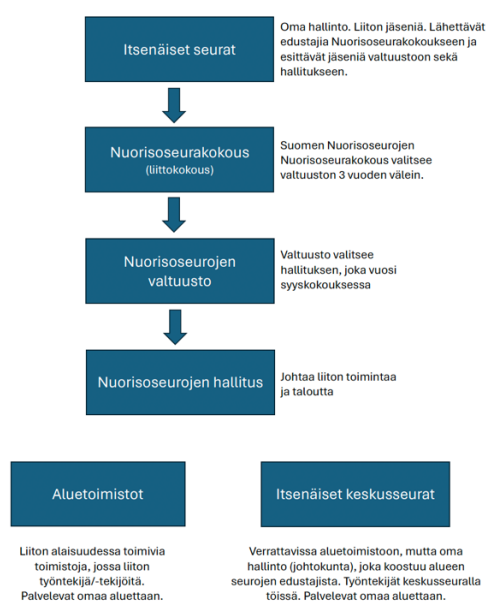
Itsenäiset seurat

Oma hallinto. Liiton jäseniä. Lähettävät edustajia Nuorisoseurakokoukseen ja esittävät jäseniä valtuustoon sekä hallitukseen.

Nuorisoseurakokous
(liittokokous)

Suomen Nuorisoseurojen Nuorisoseurakokous valitsee valtuuston 3 vuoden välein.

Nuorisoseurojen valtuusto

Valtuusto valitsee hallituksen, joka vuosi syyskokouksessa

Nuorisoseurojen hallitus

Johtaa liiton toimintaa ja taloutta

Aluetoimistot

Liiton alaisuudessa toimivia toimistoja, jossa liiton työntekijä/-tekijöitä. Palvelevat omaa aluettaan.

Itsenäiset keskusseurat

Verrattavissa aluetoimistoon, mutta oma hallinto (johtokunta), joka koostuu alueen seurojen edustajista. Työntekijät keskusseuralla töissä. Palvelevat omaa aluettaan.